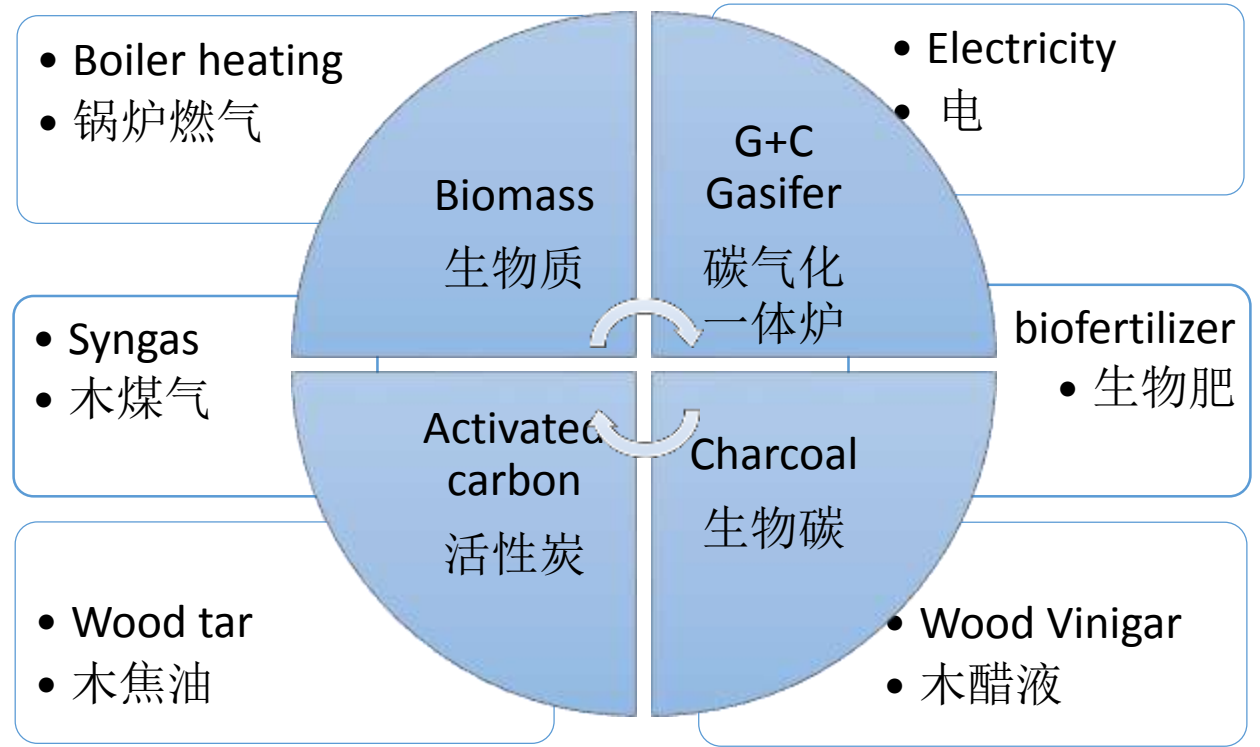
• Boiler heating
• 锅炉燃气

• Electricity
• 电

Biomass
生物质

G+C
Gasifer
碳气化
一体炉

• Syngas
• 木煤气

biofertilizer
• 生物肥

Activated
carbon
活性炭

Charcoal
生物碳

• Wood tar
• 木焦油

• Wood Vinigar
• 木醋液